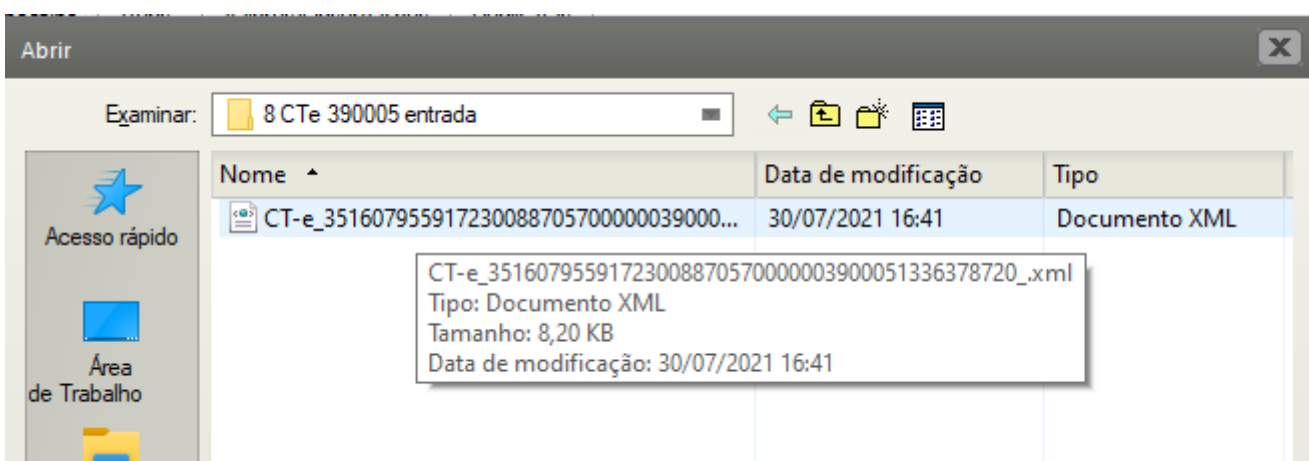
Abrir

Examinar: 8 CTe 390005 entrada

Acesso rápido

Área de Trabalho

| Nome | Data de modificação | Tipo |
|---|---|---|
| CT-e_3516079559172300887057000000039000... | 30/07/2021 16:41 | Documento XML |

CT-e_35160795591723008870570000003900051336378720_.xml
Tipo: Documento XML
Tamanho: 8,20 KB
Data de modificação: 30/07/2021 16:41